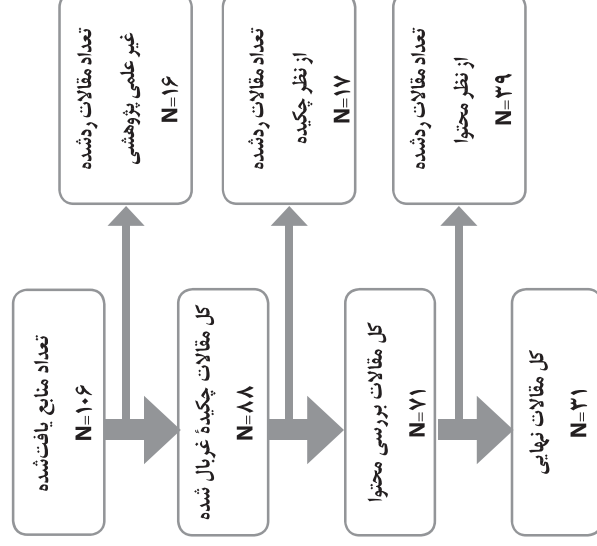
تعداد منابع یافت‌شده
N=۱۰۶

کل مقالات چکیدهٔ غربال شده
N=۸۸

کل مقالات بررسی محتوا
N=۷۱

کل مقالات نهایی
N=۳۱

تعداد مقالات ردشده
غیر علمی پژوهشی
N=۱۶

تعداد مقالات ردشده
از نظر چکیده
N=۱۷

تعداد مقالات ردشده
از نظر محتوا
N=۳۹